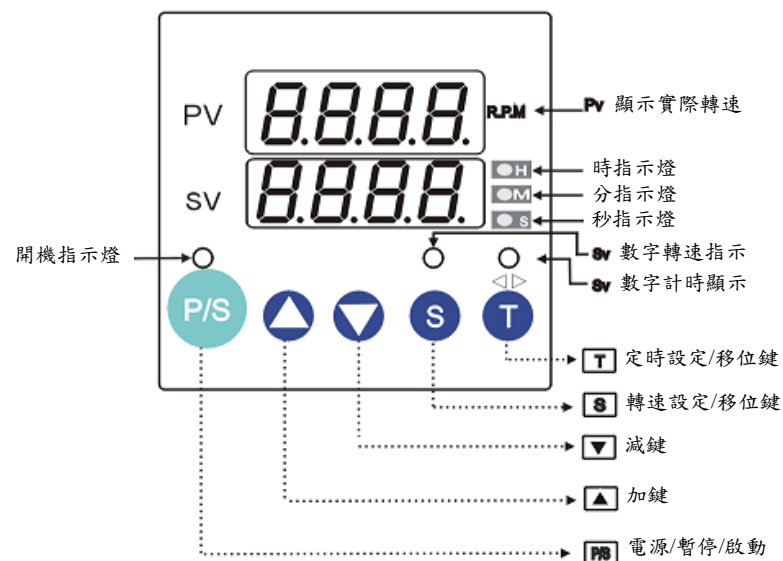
PV 8.8.8.8. R.P.M
Pv 顯示實際轉速

SV 8.8.8.8.
H 時指示燈
M 分指示燈
S 秒指示燈

開機指示燈
Sv 數字轉速指示
Sv 數字計時顯示

P/S
S
T

T 定時設定/移位鍵
S 轉速設定/移位鍵
▼ 減鍵
▲ 加鍵
P/S 電源/暫停/啟動